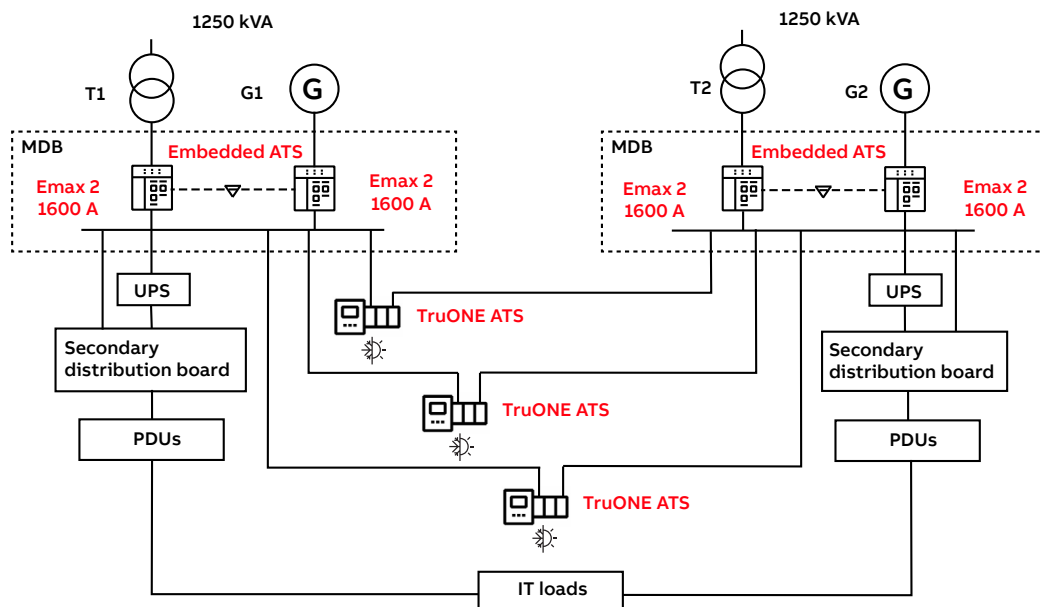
1250 kVA

T1

G1

G

MDB

Embedded ATS

Emax 2
1600 A

Emax 2
1600 A

UPS

Secondary distribution board

PDUs

1250 kVA

T2

G2

G

MDB

Embedded ATS

Emax 2
1600 A

Emax 2
1600 A

UPS

Secondary distribution board

PDUs

TruONE ATS

TruONE ATS

TruONE ATS

IT loads